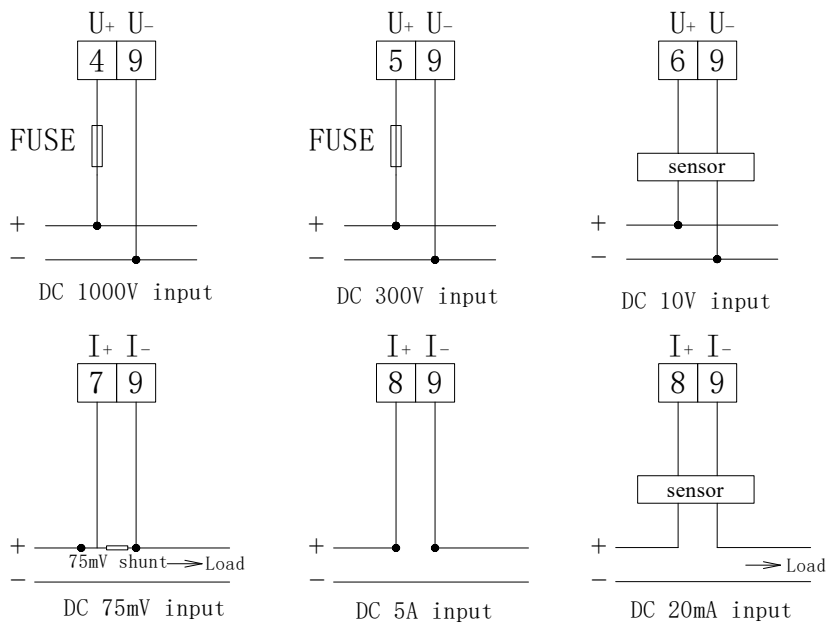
U+ U-
4 9
FUSE
+
−
DC 1000V input

U+ U-
5 9
FUSE
+
−
DC 300V input

U+ U-
6 9
sensor
+
−
DC 10V input

I+ I-
7 9
+
−
75mV shunt → Load
DC 75mV input

I+ I-
8 9
+
−
DC 5A input

I+ I-
8 9
sensor
+
−
→ Load
DC 20mA input